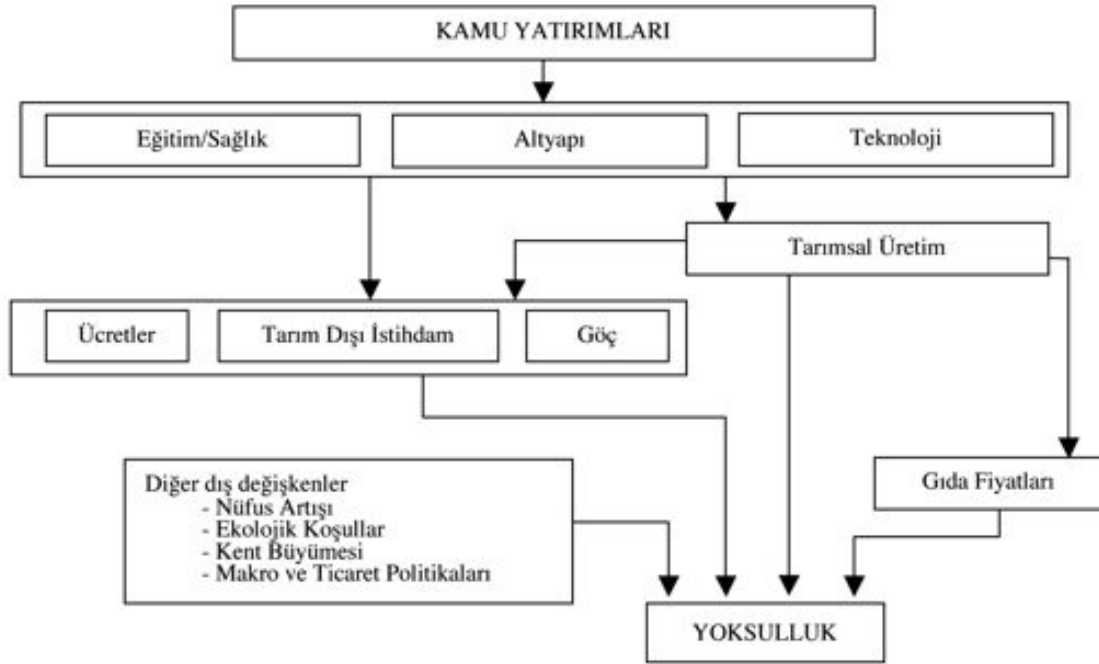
KAMU YATIRIMLARI

Eğitim/Sağlık

Altyapı

Teknoloji

Tarımsal Üretim

Ücretler

Tarım Dışı İstihdam

Göç

Diğer dış değişkenler
- Nüfus Artışı
- Ekolojik Koşullar
- Kent Büyümesi
- Makro ve Ticaret Politikaları

Gıda Fiyatları

YOKSULLUK